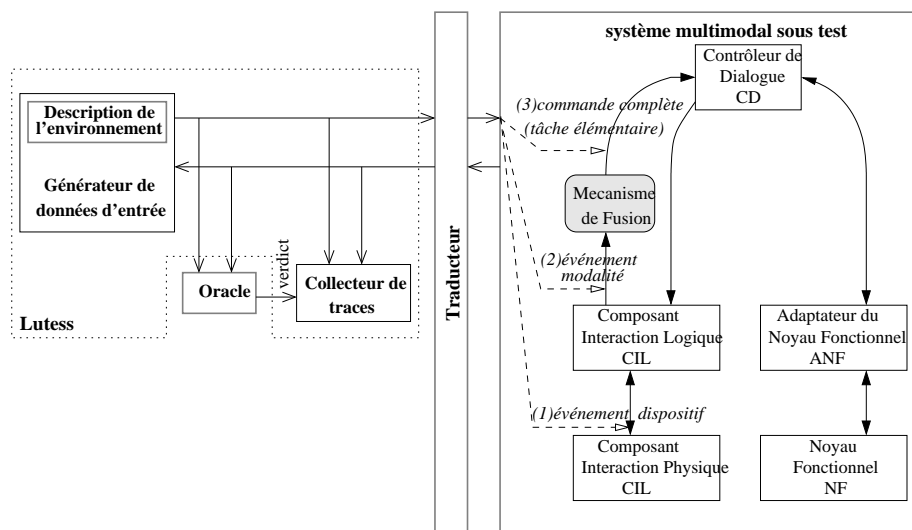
système multimodal sous test

Description de l'environnement

Générateur de données d'entrée

Oracle

verdict

Collecteur de traces

Lutess

Traducteur

Contrôleur de Dialogue
CD

(3)commande complète
(tâche élémentaire)

Mecanisme de Fusion

(2)événement modalité

Composant Interaction Logique
CIL

Adaptateur du Noyau Fonctionnel
ANF

(1)événement dispositif

Composant Interaction Physique
CIL

Noyau Fonctionnel
NF